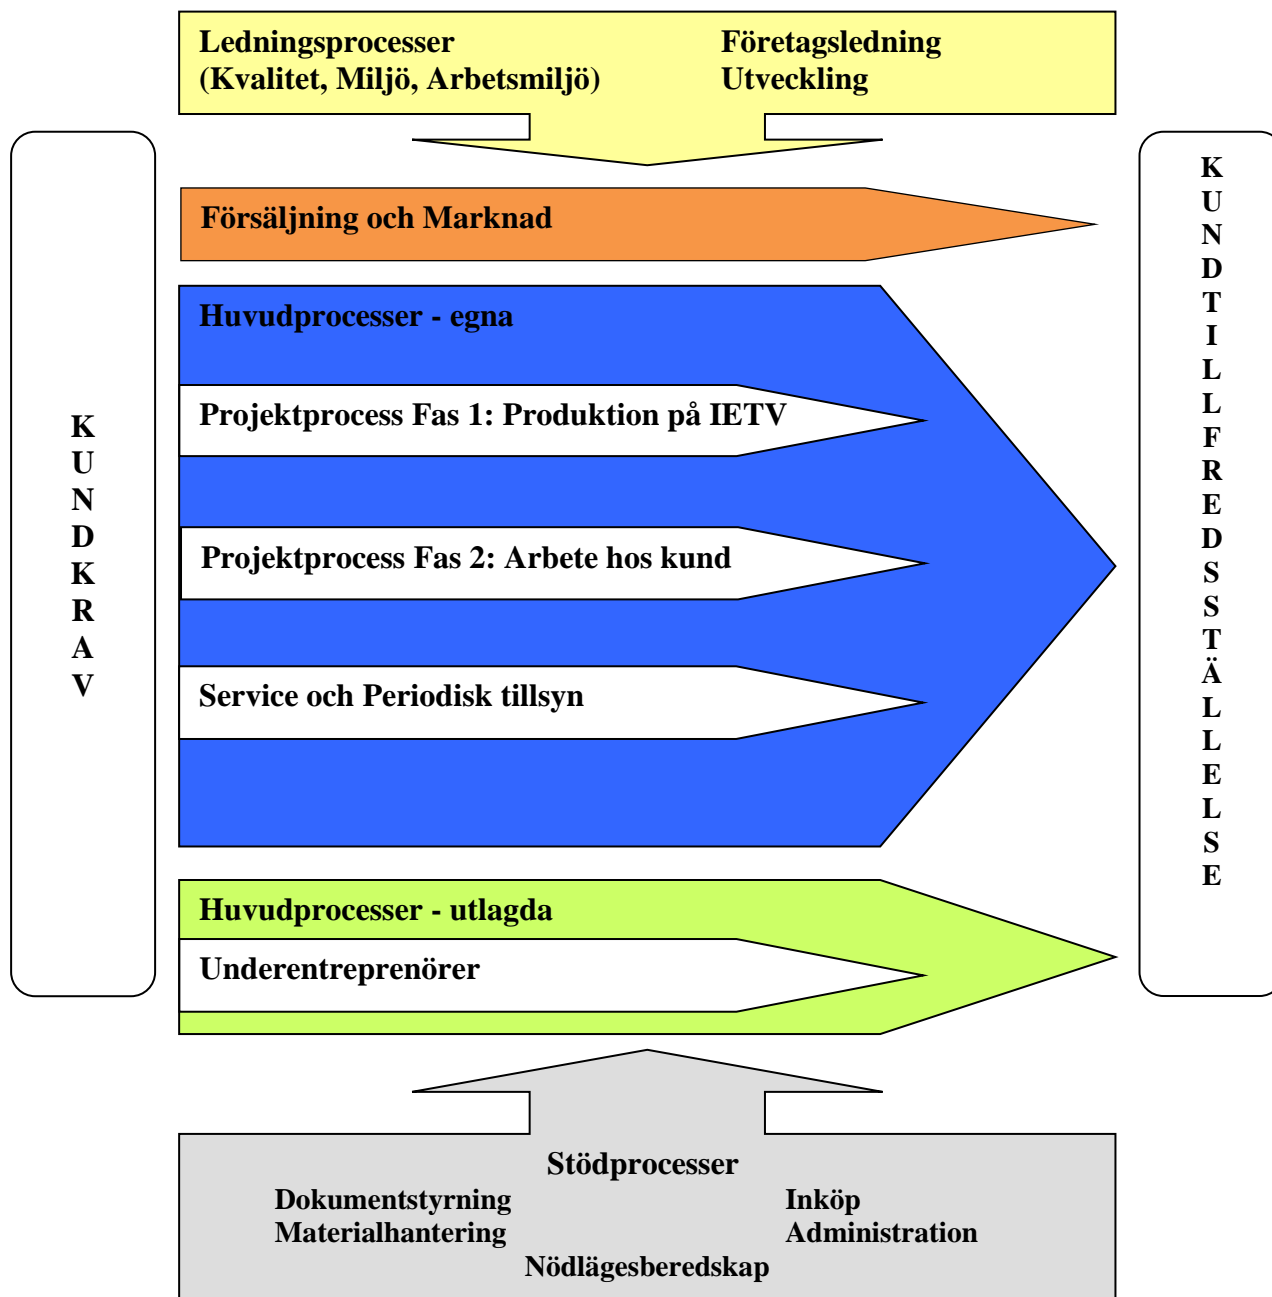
Ledningsprocesser
(Kvalitet, Miljö, Arbetsmiljö)

Företagsledning
Utveckling

K U N D K R A V

Försäljning och Marknad

Huvudprocesser - egna

Projektprocess Fas 1: Produktion på IETV

Projektprocess Fas 2: Arbete hos kund

Service och Periodisk tillsyn

Huvudprocesser - utlagda

Underentreprenörer

K U N D T I L L F R E D S S T Ä L L E L S E

Stödprocesser

Dokumentstyrning
Materialhantering

Inköp
Administration

Nödlägesberedskap